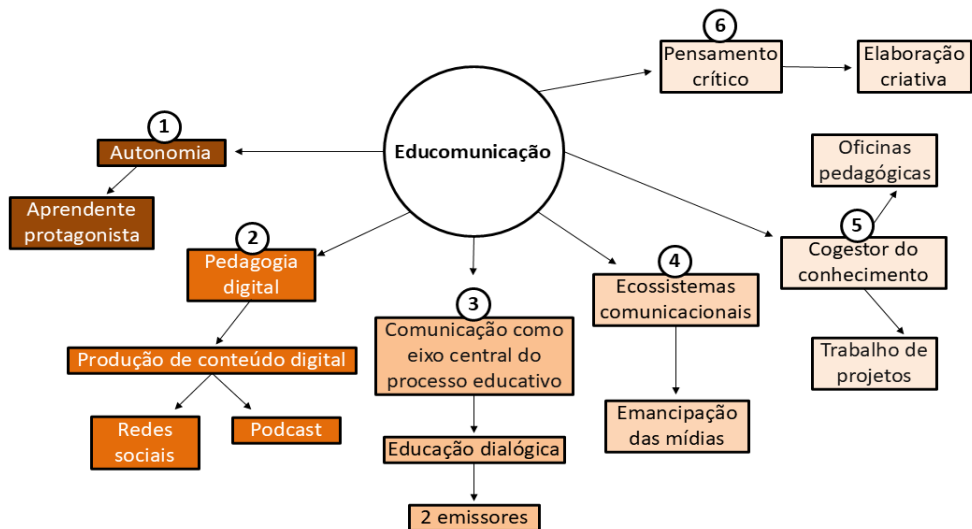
Educomunicação

1
Autonomia

Aprendente protagonista

2
Pedagogia digital

Produção de conteúdo digital

Redes sociais

Podcast

3
Comunicação como eixo central do processo educativo

Educação dialógica

2 emissores

4
Ecossistemas comunicacionais

Emancipação das mídias

5
Cogestor do conhecimento

Oficinas pedagógicas

Trabalho de projetos

6
Pensamento crítico

Elaboração criativa